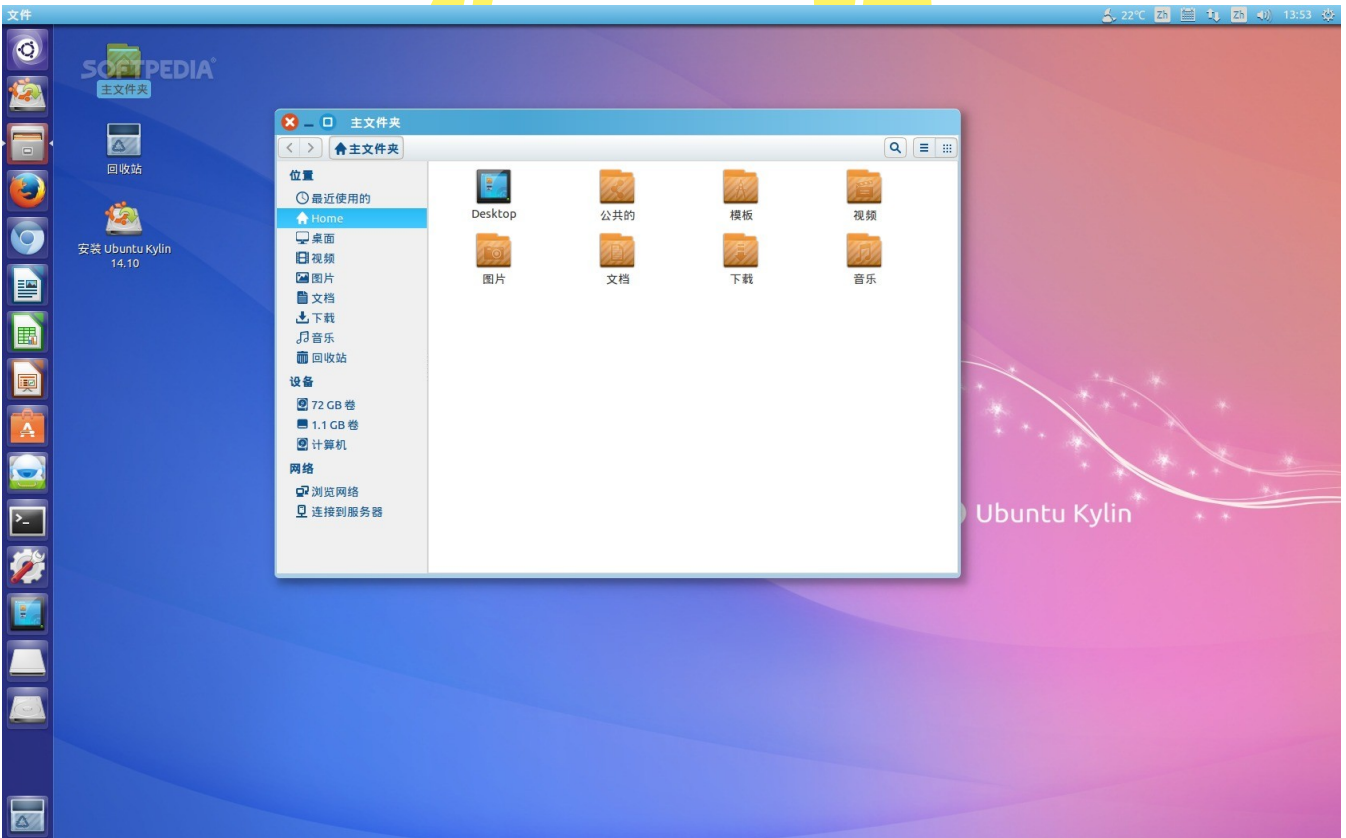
文件

22℃ Zh Zh 13:53

SOFTPEDIA®

主文件夹

回收站

安装 Ubuntu Kylin 14.10

主文件夹

主文件夹

位置
最近使用的
Home
桌面
视频
图片
文档
下载
音乐
回收站

设备
72 GB 卷
1.1 GB 卷
计算机

网络
浏览网络
连接到服务器

Desktop
公共的
模板
视频
图片
文档
下载
音乐

Ubuntu Kylin